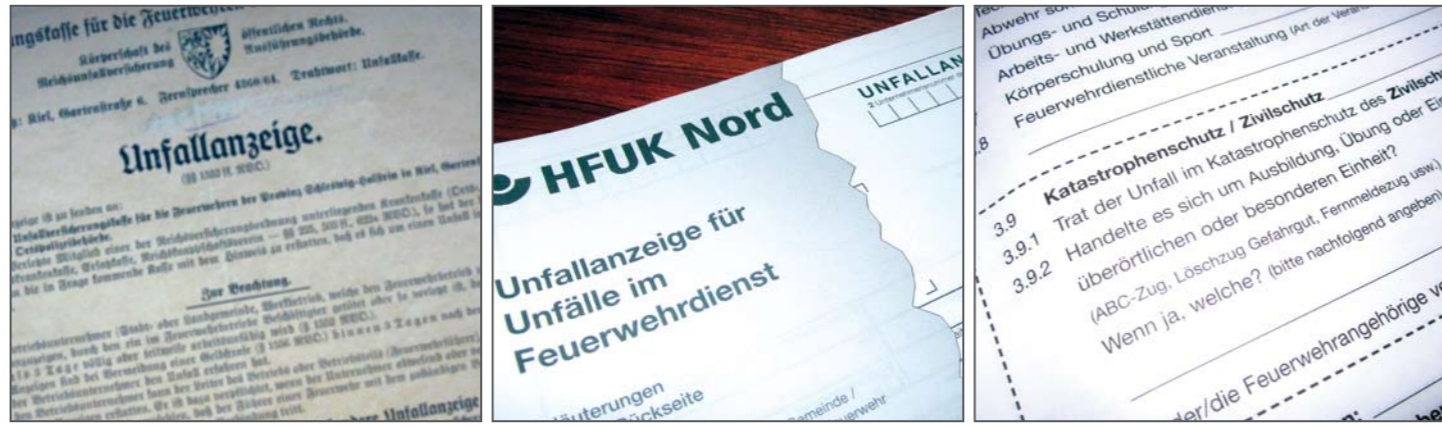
ngskasse für die Feuerwe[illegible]

Körperschaft des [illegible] öffentlichen Rechts. Reichsunfallversicherung Ausführungsbehörde.

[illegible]: Kiel, Gartenstraße 6. Fernsprecher 4500-01. Drahtwort: Unfallkasse.

Unfallanzeige.

(§§ 1552 ff. RVO.)

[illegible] Unfallversicherungskasse für die Feuerwehren der Provinz Schleswig-Holstein in Kiel, Gartens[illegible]

Zur Beachtung.

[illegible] Unfallanzeige

HFUK Nord

UNFALLAN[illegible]

Unfallanzeige für Unfälle im Feuerwehrdienst

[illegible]äuterungen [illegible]ückseite

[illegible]emeinde / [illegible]uerwehr

Abwehr so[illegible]
Übungs- und Schulu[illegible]
Arbeits- und Werkstättendiens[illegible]
Körperschulung und Sport
Feuerwehrdienstliche Veranstaltung (Art der Veran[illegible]

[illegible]8

3.9 Katastrophenschutz / Zivilschutz
3.9.1 Trat der Unfall im Katastrophenschutz des Zivilsch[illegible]
3.9.2 Handelte es sich um Ausbildung, Übung oder Ei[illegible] überörtlichen oder besonderen Einheit? (ABC-Zug, Löschzug Gefahrgut, Fernmeldezug usw.) Wenn ja, welche? (bitte nachfolgend angeben)

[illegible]der/die Feuerwehrangehörige v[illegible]